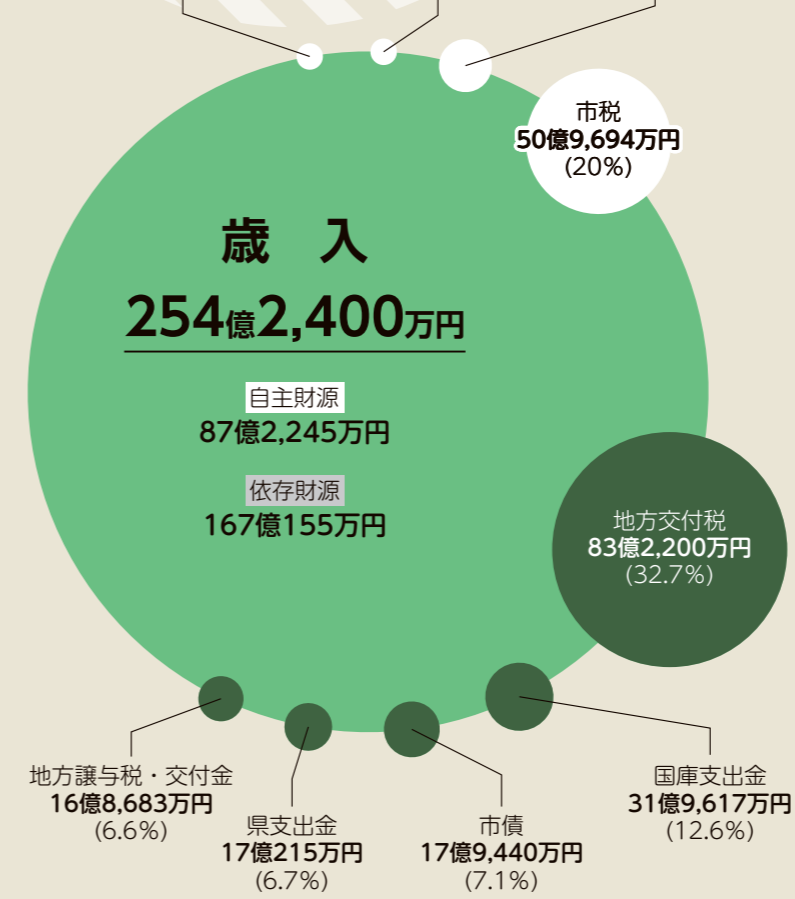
市税
50億9,694万円
(20%)

歳　入
254億2,400万円

自主財源
87億2,245万円

依存財源
167億155万円

地方交付税
83億2,200万円
(32.7%)

地方譲与税・交付金
16億8,683万円
(6.6%)

県支出金
17億215万円
(6.7%)

市債
17億9,440万円
(7.1%)

国庫支出金
31億9,617万円
(12.6%)